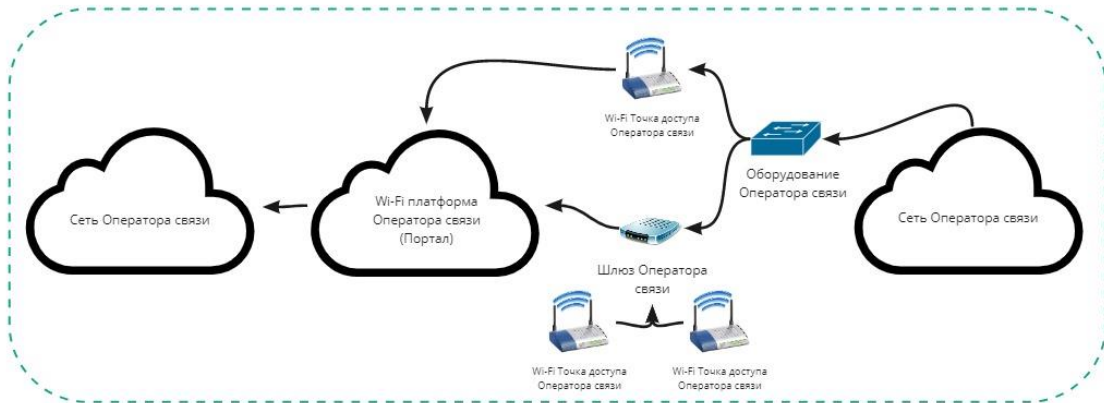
Wi-Fi Точка доступа Оператора связи

Оборудование Оператора связи

Сеть Оператора связи

Wi-Fi платформа Оператора связи (Портал)

Сеть Оператора связи

Шлюз Оператора связи

Wi-Fi Точка доступа Оператора связи

Wi-Fi Точка доступа Оператора связи